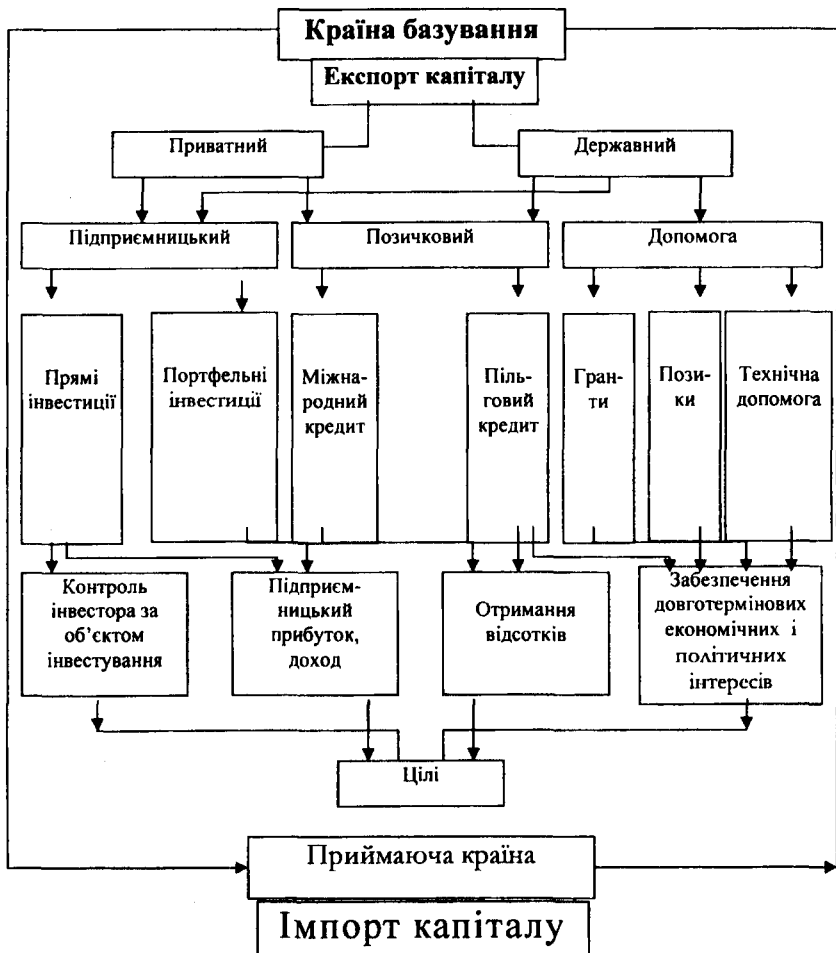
Країна базування

Експорт капіталу

Приватний

Державний

Підприємницький

Позичковий

Допомога

Прямі інвестиції

Портфельні інвестиції

Міжнародний кредит

Пільговий кредит

Гранти

Позики

Технічна допомога

Контроль інвестора за об'єктом інвестування

Підприємницький прибуток, доход

Отримання відсотків

Забезпечення довготермінових економічних і політичних інтересів

Цілі

Приймаюча країна

Імпорт капіталу